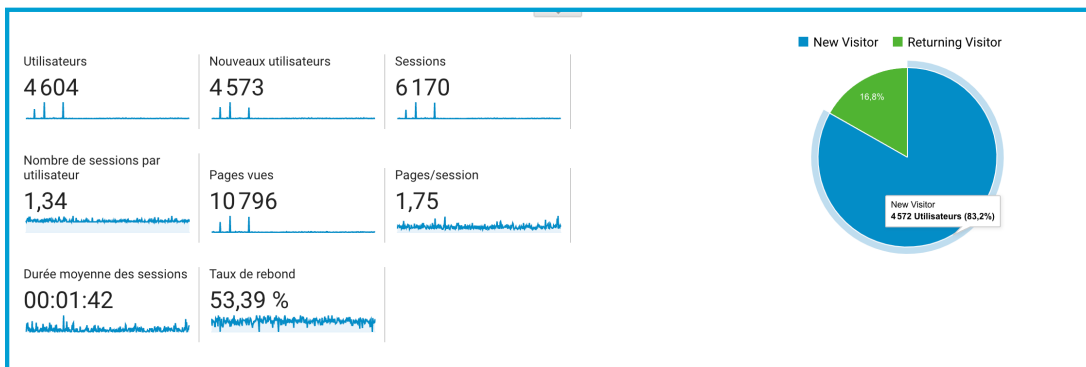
Utilisateurs
4 604

Nouveaux utilisateurs
4 573

Sessions
6 170

Nombre de sessions par utilisateur
1,34

Pages vues
10 796

Pages/session
1,75

Durée moyenne des sessions
00:01:42

Taux de rebond
53,39 %

New Visitor
Returning Visitor

16,8%

New Visitor
4 572 Utilisateurs (83,2%)